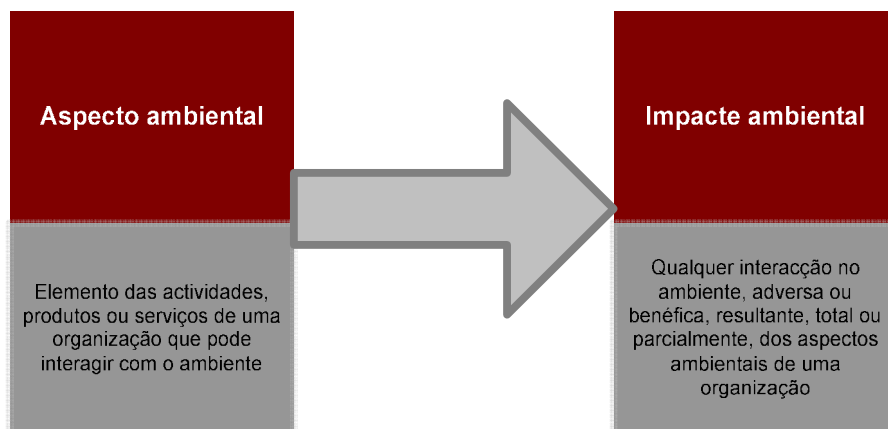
Aspecto ambiental

Elemento das actividades, produtos ou serviços de uma organização que pode interagir com o ambiente

Impacte ambiental

Qualquer interacção no ambiente, adversa ou benéfica, resultante, total ou parcialmente, dos aspectos ambientais de uma organização